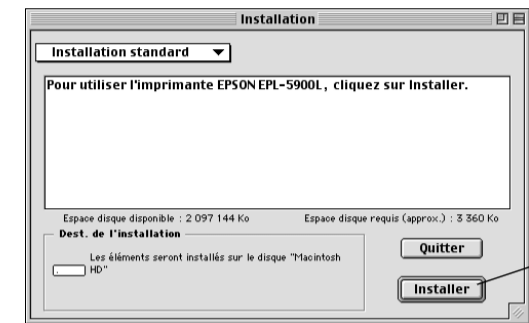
Installation

Installation standard

Pour utiliser l'imprimante EPSON EPL-5900L, cliquez sur Installer.

Espace disque disponible : 2 097 144 Ko

Espace disque requis (approx.) : 3 360 Ko

Dest. de l'installation

Les éléments seront installés sur le disque "Macintosh HD"

Quitter

Installer